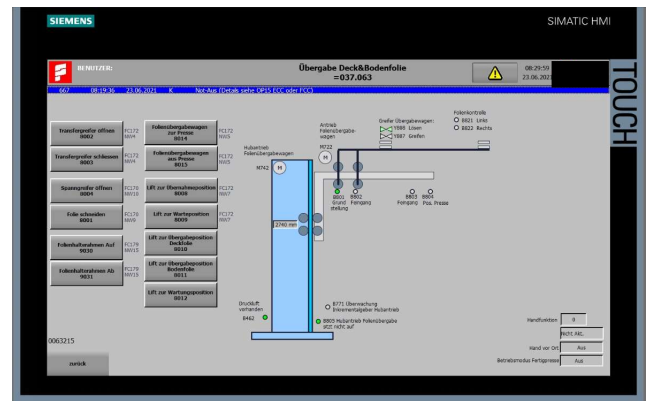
SIEMENS

SIMATIC HMI

TOUCH

BENUTZER:

Übergabe Deck&Bodenfolie
=037.063

08:29:59
23.06.2021

667 08:19:36 23.06.2021 K Not-Aus (Details siehe OP15 ECC oder FCC)

Transfergreifer öffnen
8003

FC172
8004

Transfergreifer schliessen
8003

FC172
8004

Spanngreifer öffnen
8004

FC170
8010

Folie schneiden
8001

FC172
8000

Folienhalterahmen Auf
9030

FC170
8015

Folienhalterahmen Ab
9031

FC170
8015

Folienübergabewagen zur Presse
8014

FC172
8005

Folienübergabewagen aus Presse
8015

FC172
8005

Lift zur Übernahmeposition
8008

FC172
8007

Lift zur Warteposition
8009

FC172
8007

Lift zur Übergabeposition Deckfolie
8010

Lift zur Übergabeposition Bodenfolie
8011

Lift zur Wartungsposition
8012

Hubantrieb Folienübergabewagen

M742

M722

Antrieb Folienübergabewagen

Greifer Übergabewagen:
Y886 Lösen
Y887 Greifen

Folienkontrolle
B821 Links
B822 Rechts

2740 mm

B801 Grundstellung

B802 Fernganq

B803 Fernganq

B804 Pos. Presse

Druckluft vorhanden

B462

B771 Überwachung Einkammerhaltbremse Hubantrieb

B805 Hubantrieb Folienübergabe sitzt nicht auf

Handfunktion

0

Nicht Akt.

Hand vor Ort

Aus

Betriebsmodus Fertigpresse

Aus

0063215

zurück